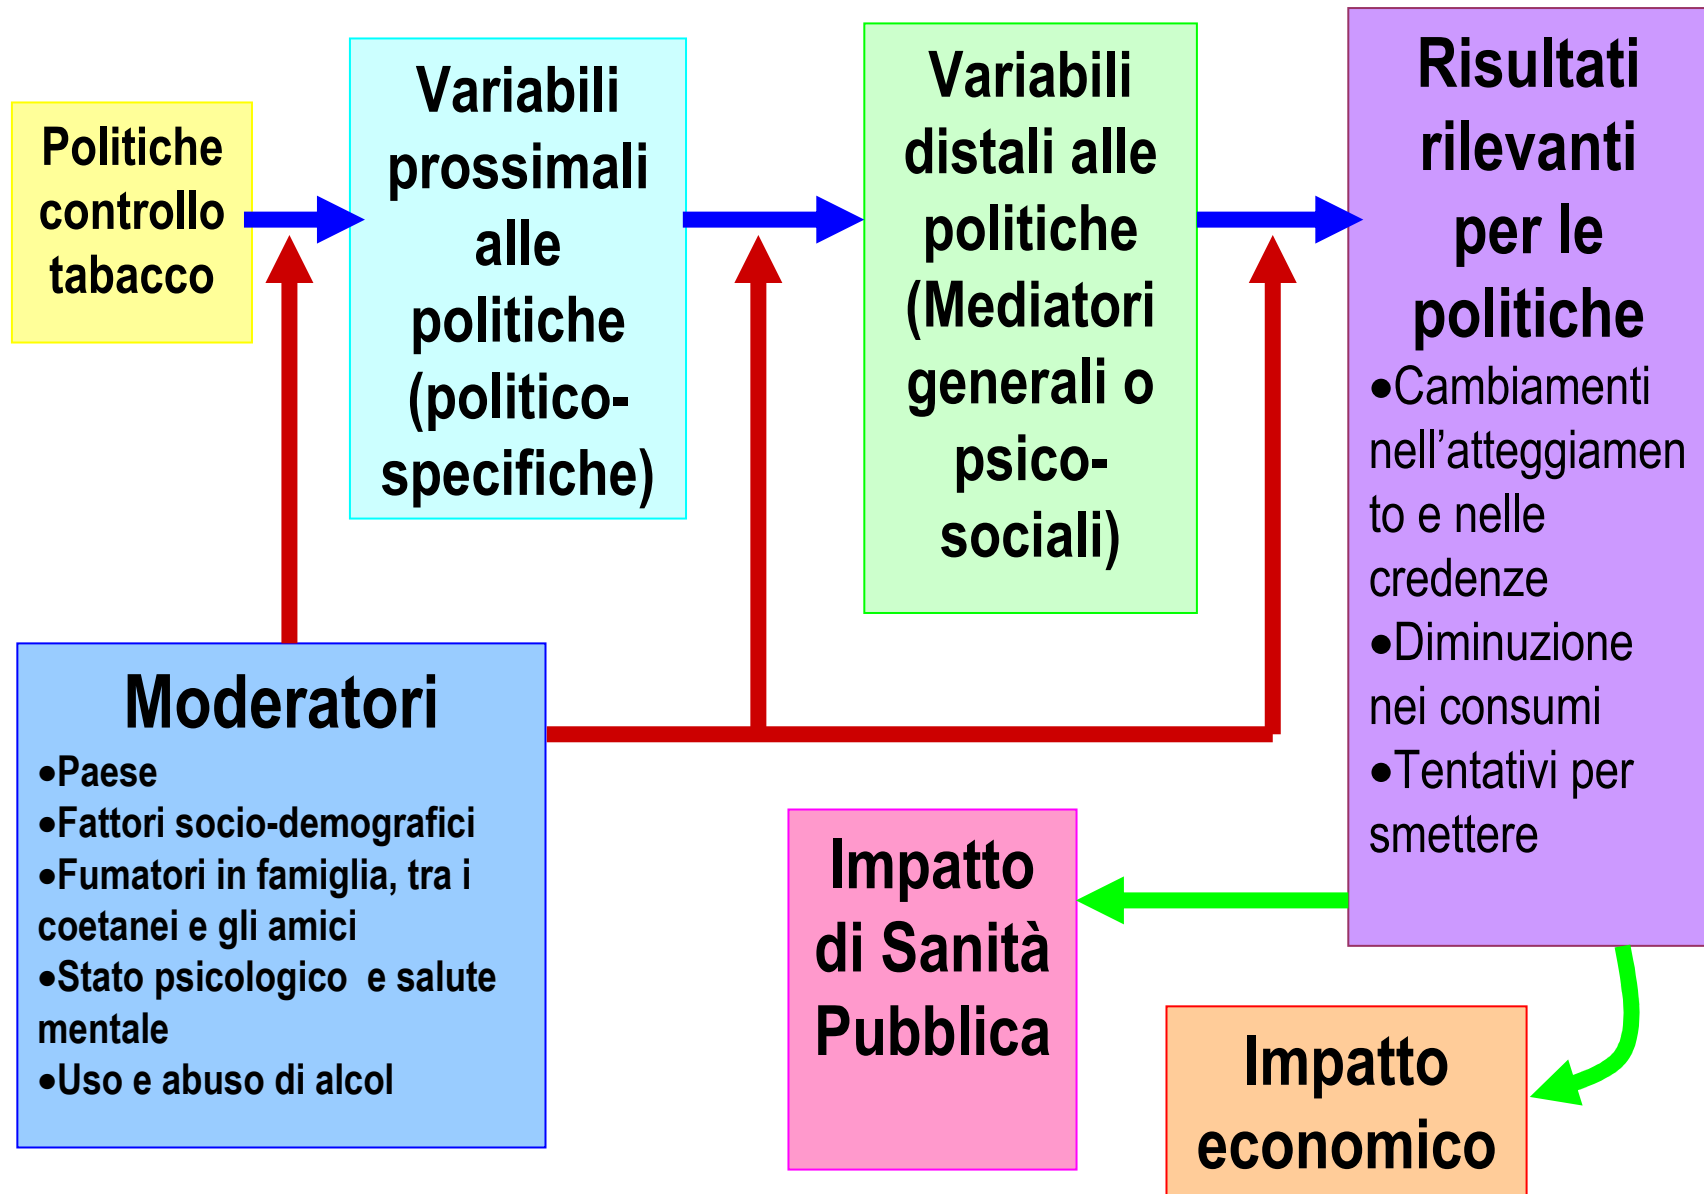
Politiche controllo tabacco

Variabili prossimali alle politiche (politico-specifiche)

Variabili distali alle politiche (Mediatori generali o psico-sociali)

Risultati rilevanti per le politiche
•Cambiamenti nell’atteggiamento e nelle credenze
•Diminuzione nei consumi
•Tentativi per smettere

Moderatori
•Paese
•Fattori socio-demografici
•Fumatori in famiglia, tra i coetanei e gli amici
•Stato psicologico e salute mentale
•Uso e abuso di alcol

Impatto di Sanità Pubblica

Impatto economico